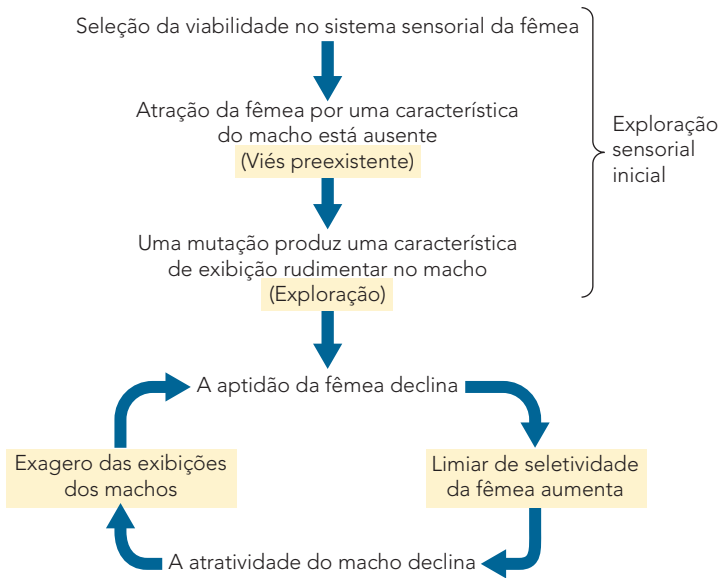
Seleção da viabilidade no sistema sensorial da fêmea

Atração da fêmea por uma característica do macho está ausente
(Viés preexistente)

Uma mutação produz uma característica de exibição rudimentar no macho
(Exploração)

Exploração sensorial inicial

A aptidão da fêmea declina

Limiar de seletividade da fêmea aumenta

A atratividade do macho declina

Exagero das exibições dos machos